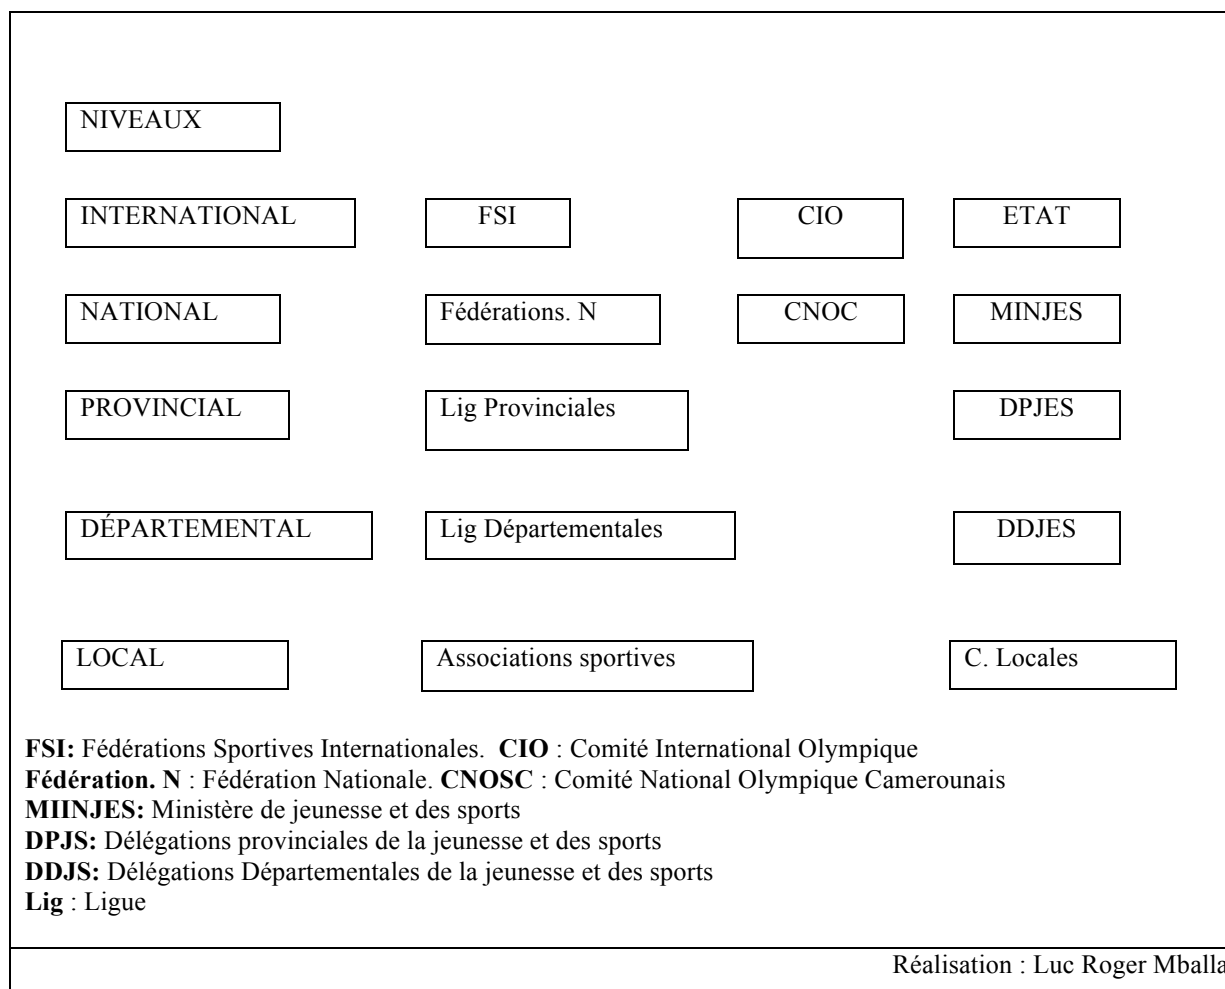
NIVEAUX

INTERNATIONAL FSI CIO ETAT

NATIONAL Fédérations. N CNOC MINJES

PROVINCIAL Lig Provinciales DPJES

DÉPARTEMENTAL Lig Départementales DDJES

LOCAL Associations sportives C. Locales

**FSI:** Fédérations Sportives Internationales. **CIO** : Comité International Olympique
**Fédération. N** : Fédération Nationale. **CNOSC** : Comité National Olympique Camerounais
**MIINJES:** Ministère de jeunesse et des sports
**DPJS:** Délégations provinciales de la jeunesse et des sports
**DDJS:** Délégations Départementales de la jeunesse et des sports
**Lig** : Ligue

Réalisation : Luc Roger Mballa